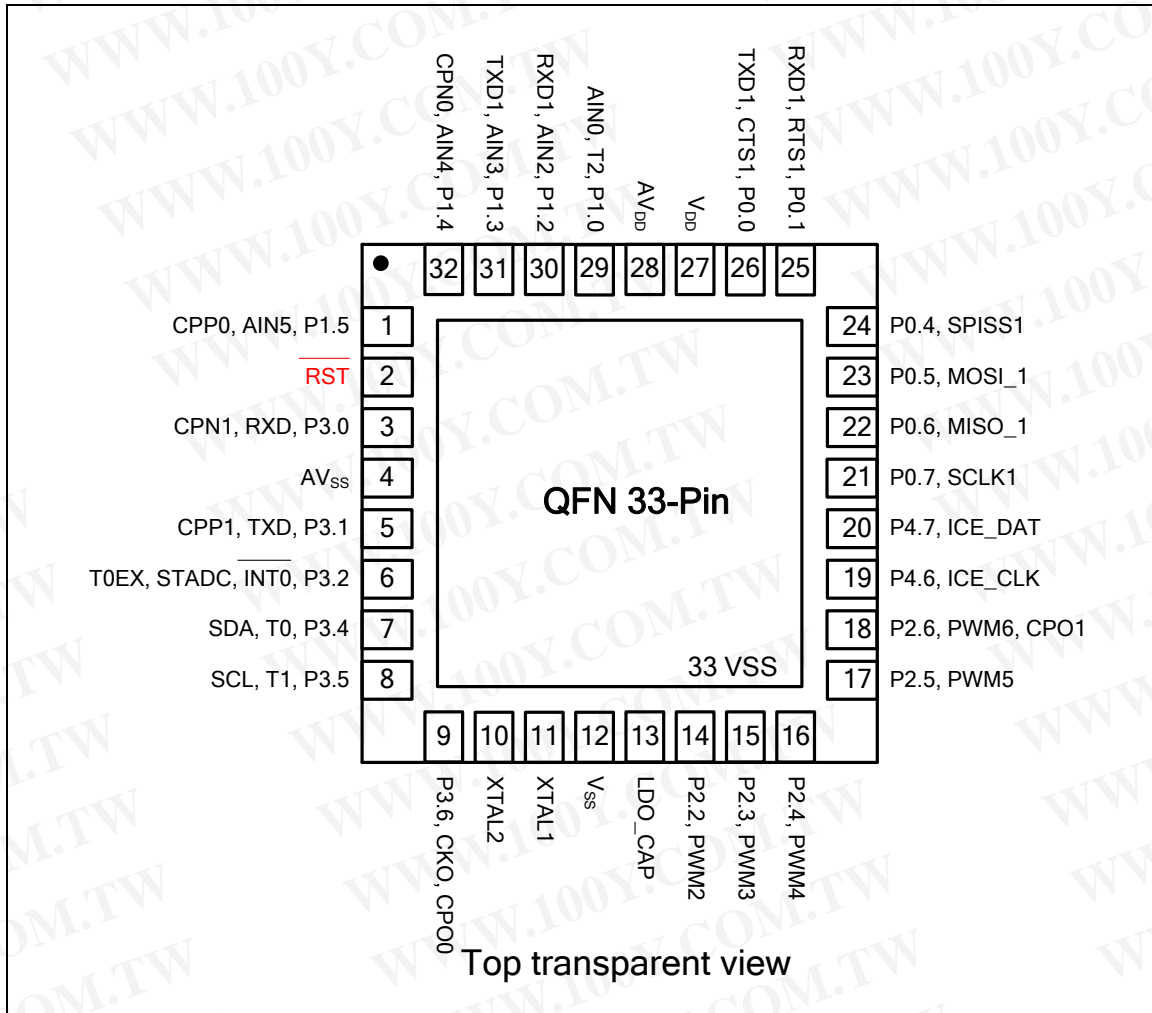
CPN0, AIN4, P1.4
TXD1, AIN3, P1.3
RXD1, AIN2, P1.2
AIN0, T2, P1.0
$AV_{DD}$
$V_{DD}$
TXD1, CTS1, P0.0
RXD1, RTS1, P0.1

32 31 30 29 28 27 26 25

CPP0, AIN5, P1.5 1
$\overline{RST}$ 2
CPN1, RXD, P3.0 3
$AV_{SS}$ 4
CPP1, TXD, P3.1 5
T0EX, STADC, $\overline{INT0}$, P3.2 6
SDA, T0, P3.4 7
SCL, T1, P3.5 8

24 P0.4, SPISS1
23 P0.5, MOSI_1
22 P0.6, MISO_1
21 P0.7, SCLK1
20 P4.7, ICE_DAT
19 P4.6, ICE_CLK
18 P2.6, PWM6, CPO1
17 P2.5, PWM5

QFN 33-Pin

33 VSS

9 10 11 12 13 14 15 16

P3.6, CKO, CPO0
XTAL2
XTAL1
$V_{SS}$
LDO_CAP
P2.2, PWM2
P2.3, PWM3
P2.4, PWM4

Top transparent view

WWW.100Y.COM.TW